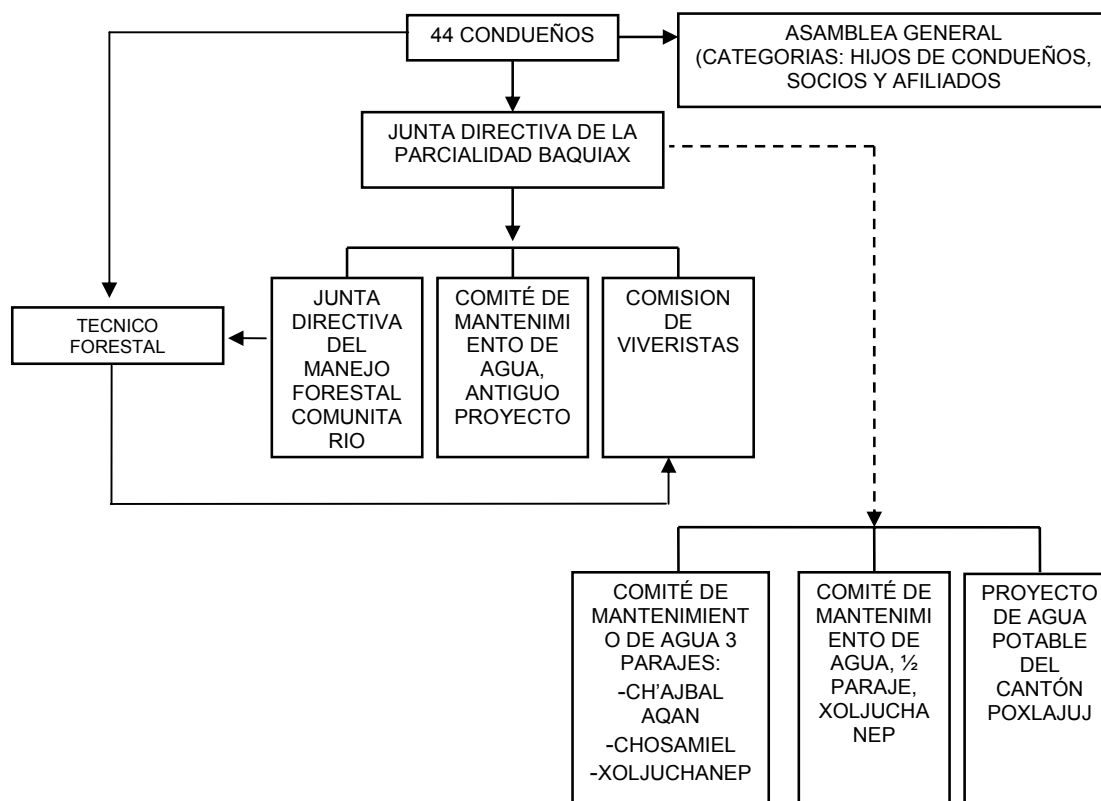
44 CONDUEÑOS

ASAMBLEA GENERAL (CATEGORIAS: HIJOS DE CONDUEÑOS, SOCIOS Y AFILIADOS

JUNTA DIRECTIVA DE LA PARCIALIDAD BAQUIAX

TECNICO FORESTAL

JUNTA DIRECTIVA DEL MANEJO FORESTAL COMUNITARIO

COMITÉ DE MANTENIMIENTO DE AGUA, ANTIGUO PROYECTO

COMISION DE VIVERISTAS

COMITÉ DE MANTENIMIENTO DE AGUA 3 PARAJES:
-CH'AJBAL AQAN
-CHOSAMIEL
-XOLJUCHANEP

COMITÉ DE MANTENIMIENTO DE AGUA, ½ PARAJE, XOLJUCHANEP

PROYECTO DE AGUA POTABLE DEL CANTÓN POXLAJUJ